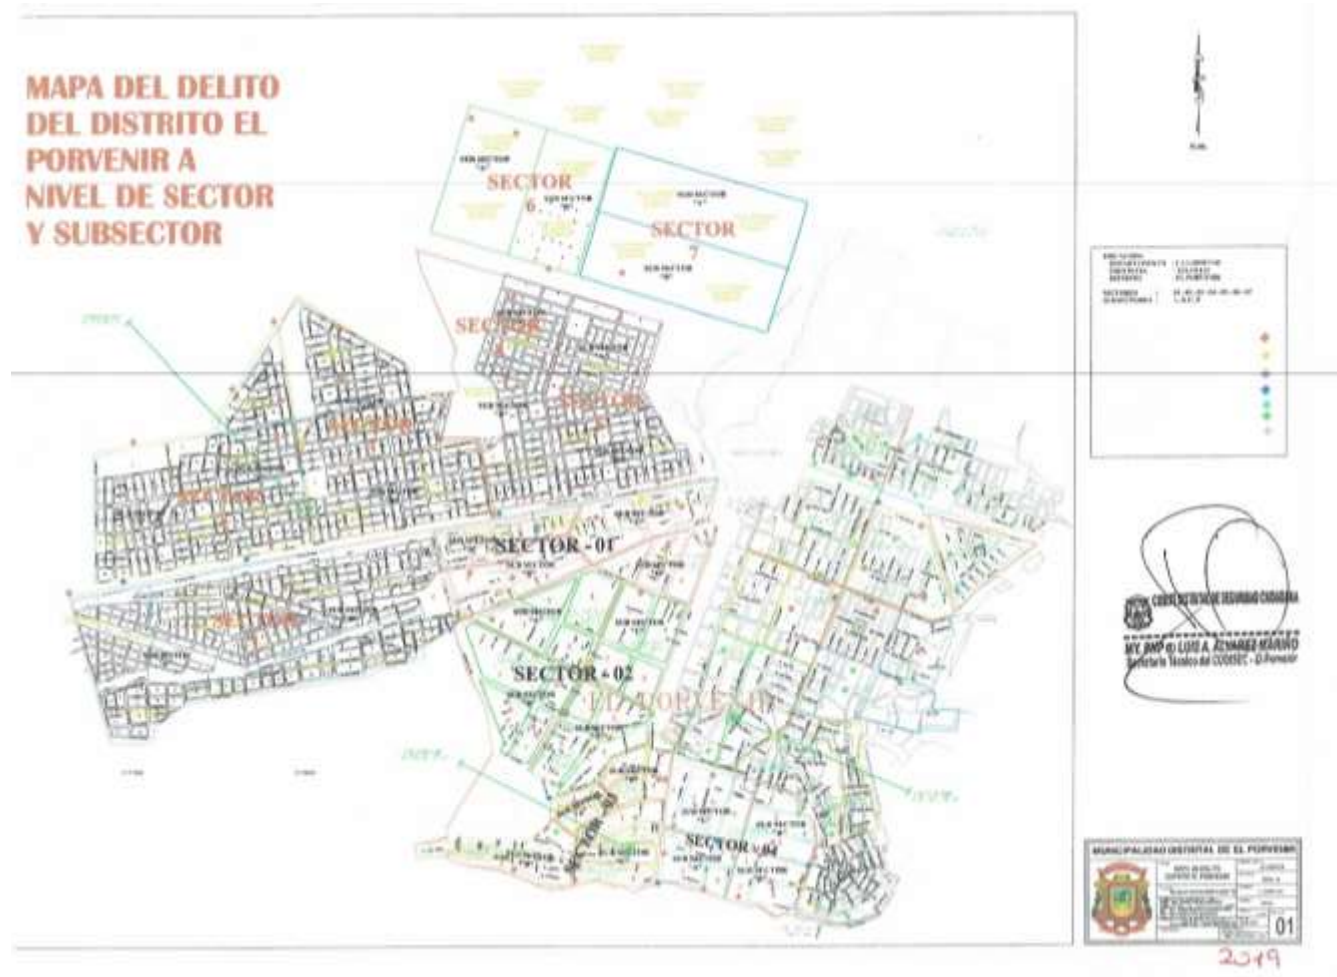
MAPA DEL DELITO DEL DISTRITO EL PORVENIR A NIVEL DE SECTOR Y SUBSECTOR

SECTOR 6

SECTOR 7

SECTOR

SECTOR

SECTOR

SECTOR

SECTOR - 01

SECTOR

SECTOR - 02

EL PORVENIR

SECTOR - 03

SECTOR - 04

COMITÉ DISTRITAL DE SEGURIDAD CIUDADANA

MY. PNP (r) LUIS A. ÁLVAREZ MARIÑO
Secretario Técnico del CODISEC - El Porvenir

MUNICIPALIDAD DISTRITAL DE EL PORVENIR

01

2019